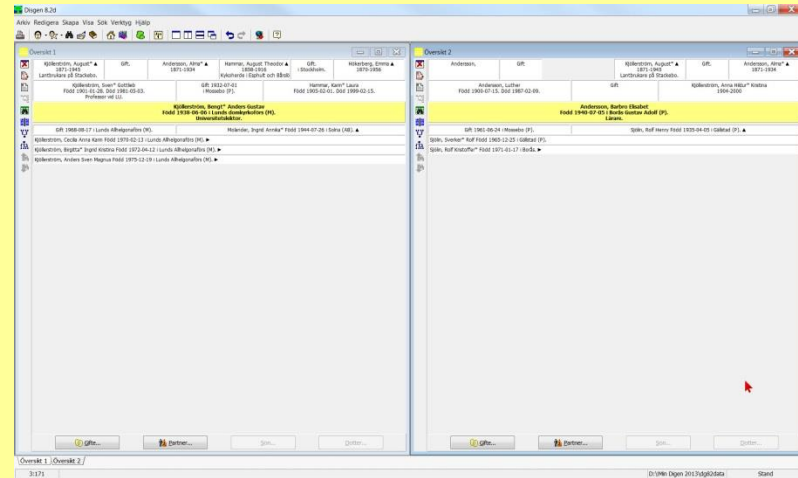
Disgen 8.2d

Arkiv Redigera Skapa Visa Sök Verktyg Hjälp

Översikt 1

Kjöllerström, August* ▲ 1871-1945 Lantbrukare på Stackebo.

Gift.

Andersson, Alma* ▲ 1871-1934

Hammar, August Theodor ▲ 1858-1916 Kyrkoherde i Esphult och Bäckl

Gift. i Stockholm.

Håkerberg, Emma ▲ 1870-1956

Kjöllerström, Sven* Gottfrid Född 1901-01-28. Död 1981-03-03. Professor vid LU.

Gift 1932-07-01 i Mossebo (F).

Hammar, Karin* Laura Född 1903-02-01. Död 1999-02-15.

Kjöllerström, Bengt* Anders Gustav Född 1936-06-06 i Lunds domkyrkoförs (M). Universitetslektor.

Gift 1968-08-17 i Lunds Allhelgonaförs (M).

Molander, Ingrid Annika* Född 1944-07-26 i Solna (AB). ▲

Kjöllerström, Cecilia Anna Karin Född 1970-02-13 i Lunds Allhelgonaförs (M). ►

Kjöllerström, Birgitta* Ingrid Kristina Född 1972-04-12 i Lunds Allhelgonaförs (M). ►

Kjöllerström, Anders Sven Magnus Född 1975-12-19 i Lunds Allhelgonaförs (M). ►

Gifte... Partner... Son... Dotter...

Översikt 2

Andersson.

Gift.

Kjöllerström, August* ▲ 1871-1945 Lantbrukare på Stackebo.

Gift.

Andersson, Alma* ▲ 1871-1934

Andersson, Luther Född 1900-07-15. Död 1987-02-09.

Gift

Kjöllerström, Anna Hilda* Kristina 1904-2000

Andersson, Barbro Elisabet Född 1940-07-05 i Borås Gustav Adolf (P). Lärare.

Gift 1961-06-24 i Mossebo (F).

Sjölin, Rolf Henry Född 1935-04-05 i Gällstad (P). ▲

Sjölin, Sverker* Rolf Född 1963-12-25 i Gällstad (P).

Sjölin, Rolf Kristoffer* Född 1971-01-17 i Borås. ►

Gifte... Partner... Son... Dotter...

Översikt 1 Översikt 2

3:171

D:\Min Digen 2013\dgi82data

Stand